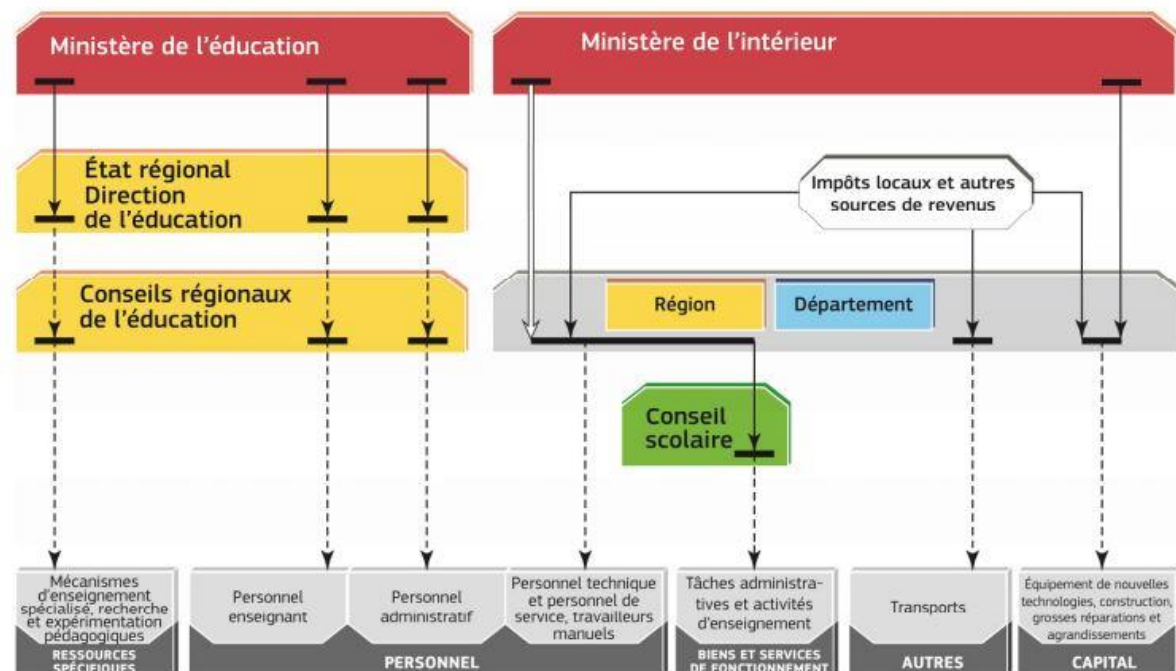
Ministère de l'éducation

Ministère de l'intérieur

État régional
Direction
de l'éducation

Impôts locaux et autres sources de revenus

Conseils régionaux
de l'éducation

Région

Département

Conseil scolaire

Mécanismes d'enseignement spécialisé, recherche et expérimentation pédagogiques

RESSOURCES SPÉCIFIQUES

Personnel enseignant

Personnel administratif

PERSONNEL

Personnel technique et personnel de service, travailleurs manuels

Tâches administratives et activités d'enseignement

BIENS ET SERVICES DE FONCTIONNEMENT

Transports

AUTRES

Équipement de nouvelles technologies, construction, grosses réparations et agrandissements

CAPITAL